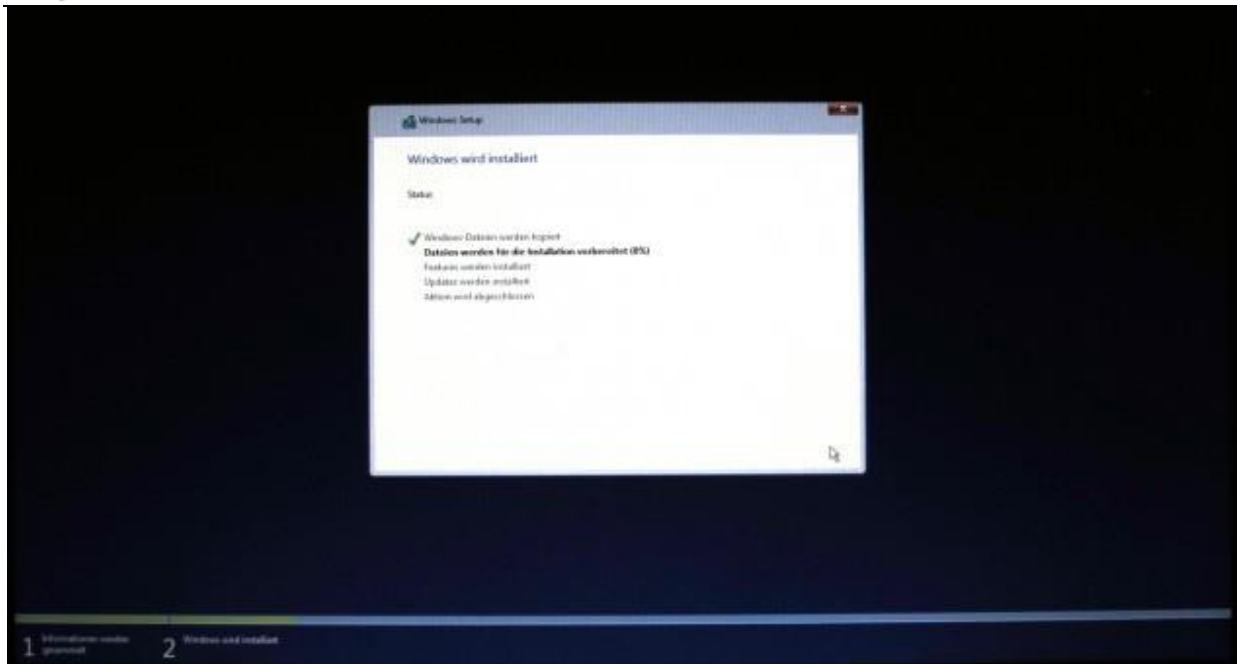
Windows Setup

Windows wird installiert

Status:

✓ Windows-Dateien werden kopiert
Dateien werden für die Installation vorbereitet (8%)
Features werden installiert
Updates werden installiert
Aktion wird abgeschlossen

1 Informationen werden gesammelt

2 Windows wird installiert